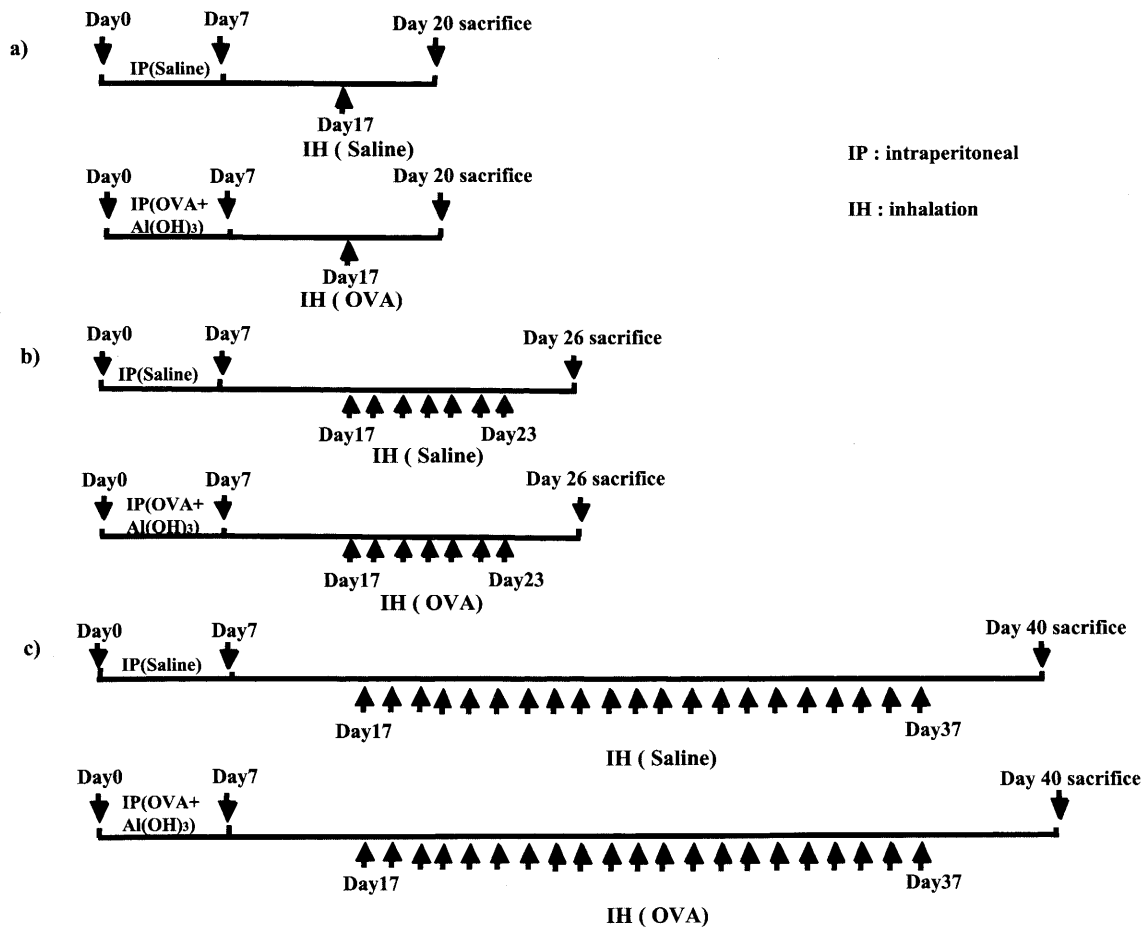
a)

Day0 Day7 Day 20 sacrifice

IP(Saline)

Day17
IH ( Saline)

IP : intraperitoneal

Day0 Day7 Day 20 sacrifice

IP(OVA+ $Al(OH)_3$)

IH : inhalation

Day17
IH ( OVA)

b)

Day0 Day7 Day 26 sacrifice

IP(Saline)

Day17 Day23
IH ( Saline)

Day0 Day7 Day 26 sacrifice

IP(OVA+ $Al(OH)_3$)

Day17 Day23
IH ( OVA)

c)

Day0 Day7 Day 40 sacrifice

IP(Saline)

Day17 Day37

IH ( Saline)

Day0 Day7 Day 40 sacrifice

IP(OVA+ $Al(OH)_3$)

Day17 Day37

IH ( OVA)